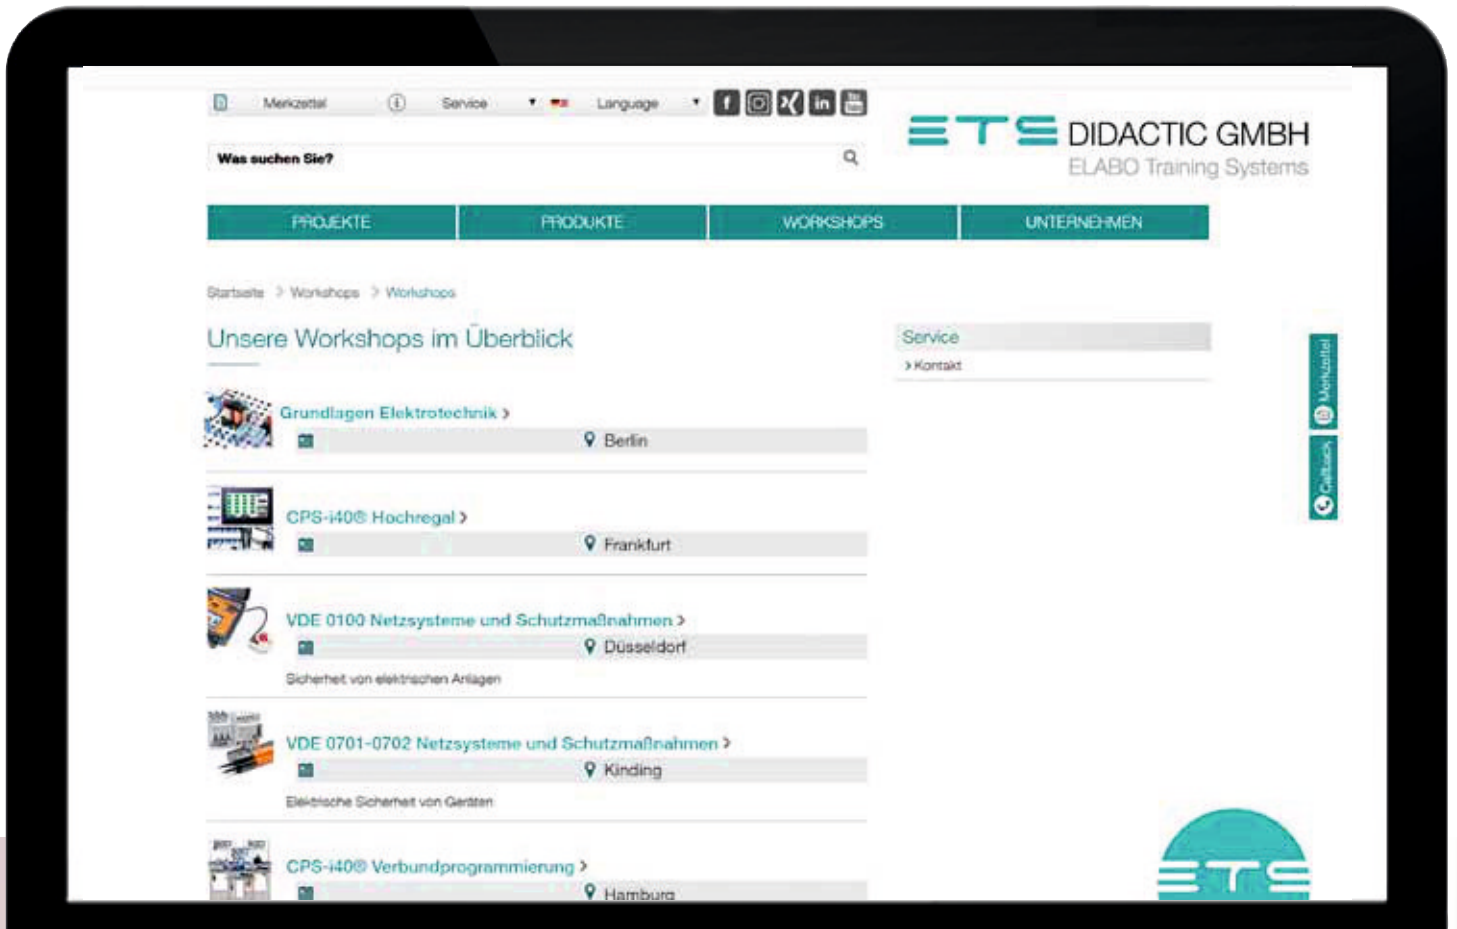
Merkzettel Service Language

Was suchen Sie?

ETS DIDACTIC GMBH
ELABO Training Systems

PROJEKTE PRODUKTE WORKSHOPS UNTERNEHMEN

Startseite > Workshops > Workshops

Unsere Workshops im Überblick

Grundlagen Elektrotechnik >
Berlin

CPS-i40® Hochregal >
Frankfurt

VDE 0100 Netzsysteme und Schutzmaßnahmen >
Düsseldorf
Sicherheit von elektrischen Anlagen

VDE 0701-0702 Netzsysteme und Schutzmaßnahmen >
Kinding
Elektrische Sicherheit von Geräten

CPS-i40® Verbundprogrammierung >
Hamburg

Service
> Kontakt

Merkzettel
Callback

ETS